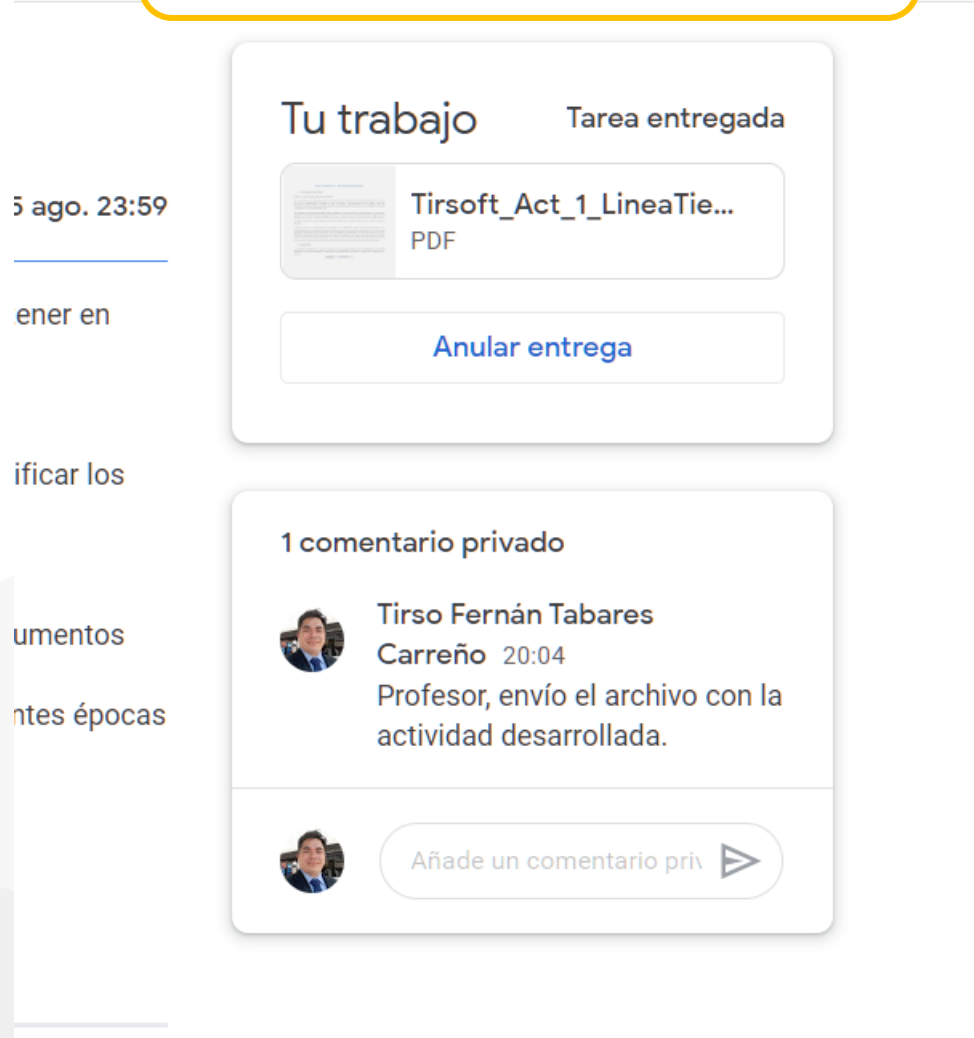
5 ago. 23:59

ener en

ificar los

umentos

ntes épocas

Tu trabajo Tarea entregada

Tirsoft_Act_1_LineaTie...
PDF

Anular entrega

1 comentario privado

Tirso Fernán Tabares Carreño 20:04
Profesor, envío el archivo con la actividad desarrollada.

Añade un comentario priv